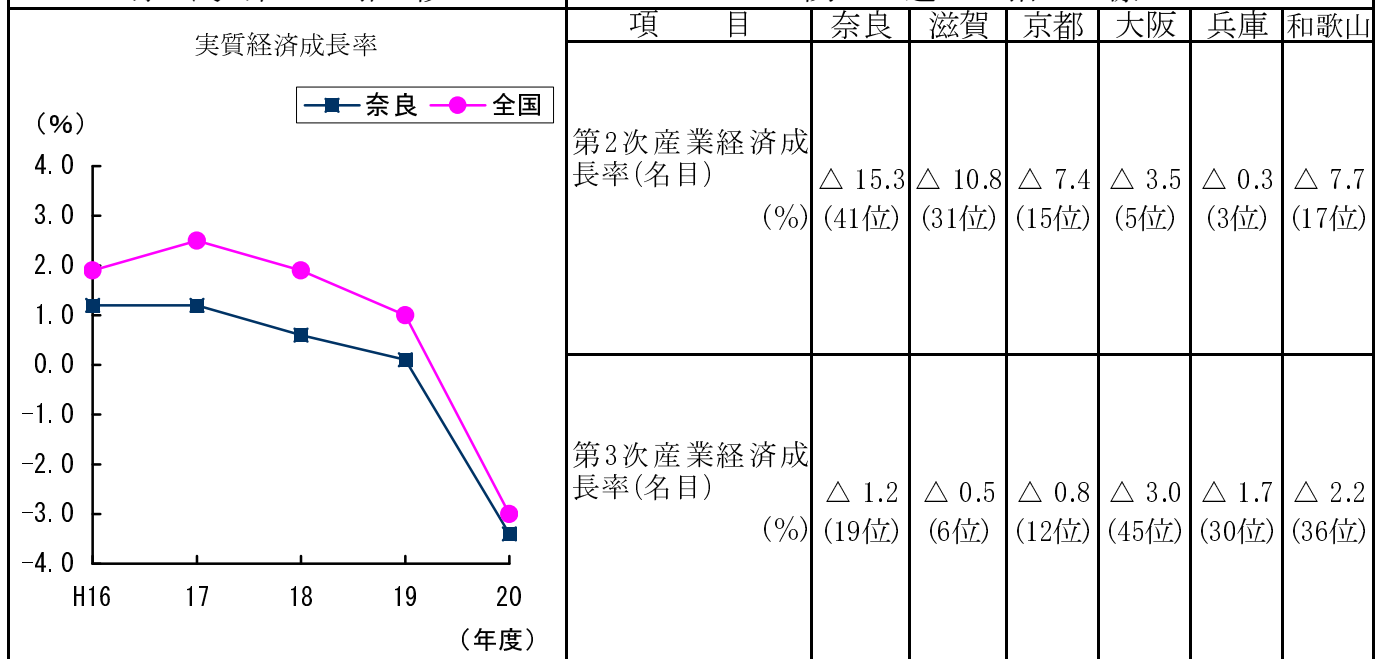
実質経済成長率

奈良 全国

(%)
4.0
3.0
2.0
1.0
0.0
-1.0
-2.0
-3.0
-4.0

H16 17 18 19 20

(年度)

| 項目 | 奈良 | 滋賀 | 京都 | 大阪 | 兵庫 | 和歌山 |
|---|---|---|---|---|---|---|
| 第2次産業経済成長率(名目) (%) | △ 15.3 (41位) | △ 10.8 (31位) | △ 7.4 (15位) | △ 3.5 (5位) | △ 0.3 (3位) | △ 7.7 (17位) |
| 第3次産業経済成長率(名目) (%) | △ 1.2 (19位) | △ 0.5 (6位) | △ 0.8 (12位) | △ 3.0 (45位) | △ 1.7 (30位) | △ 2.2 (36位) |